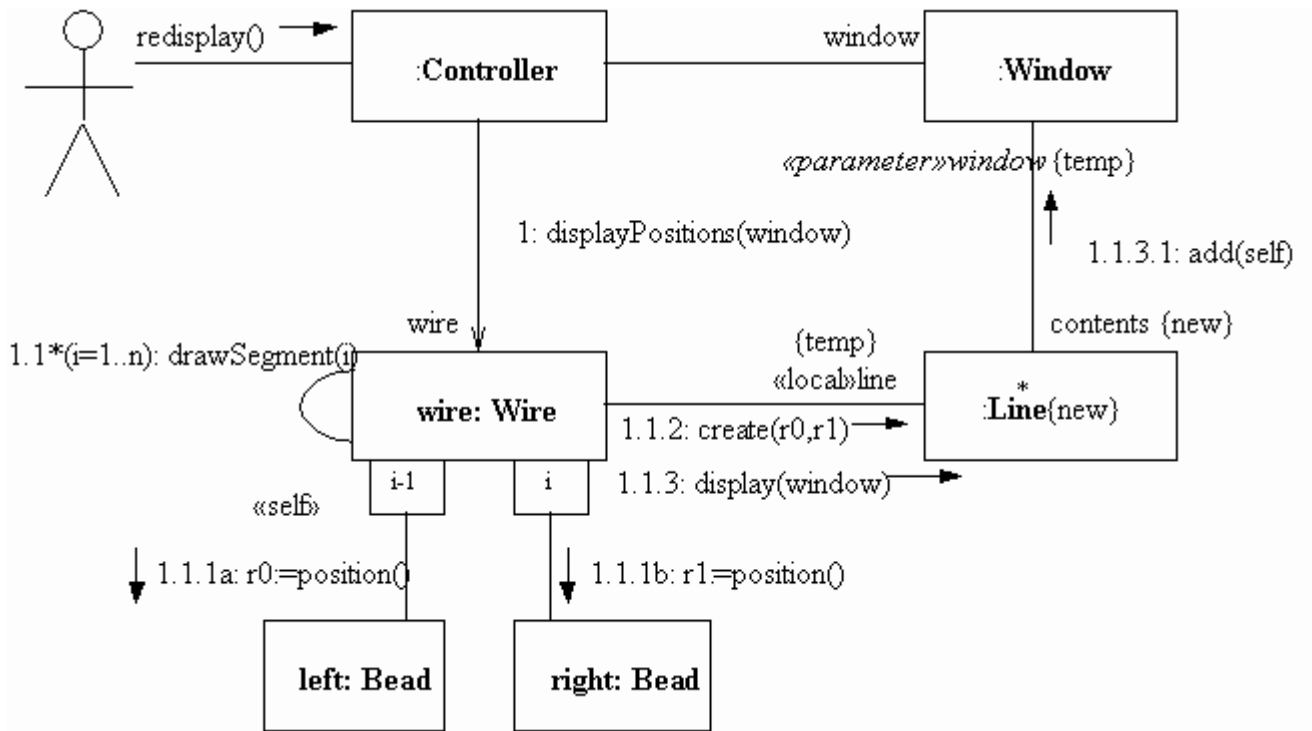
redisplay()

:Controller

window

:Window

«parameter»window {temp}

1: displayPositions(window)

1.1.3.1: add(self)

wire

contents {new}

1.1*(i=1..n): drawSegment(i)

{temp}
«local»line

wire: Wire

1.1.2: create(r0,r1)

*
:Line{new}

i-1

i

1.1.3: display(window)

«self»

1.1.1a: r0:=position()

1.1.1b: r1=position()

left: Bead

right: Bead